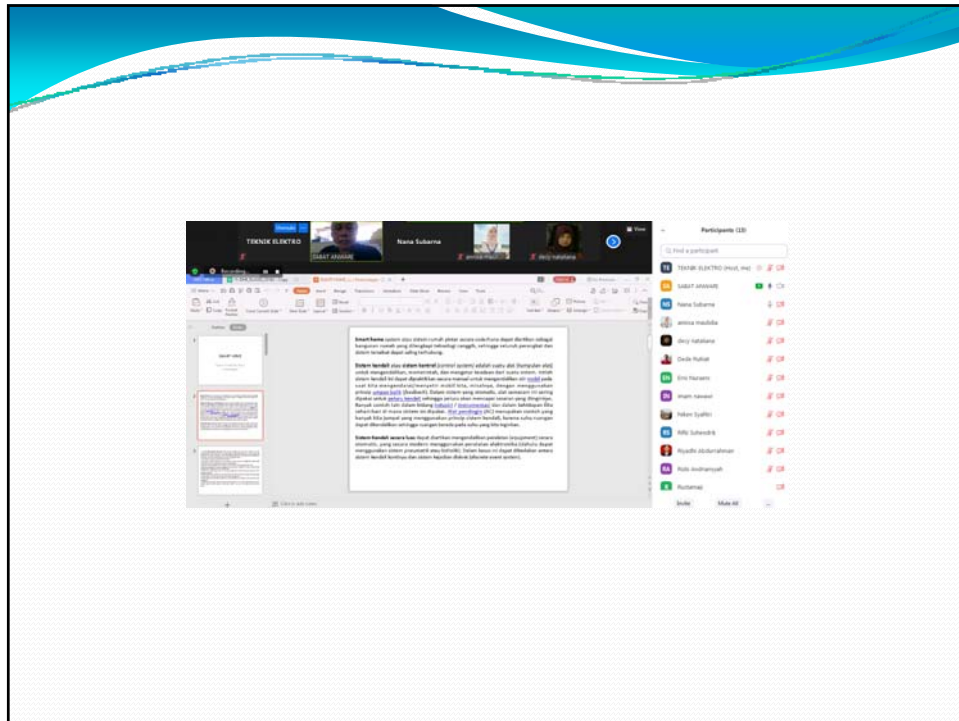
TEKNIK ELEKTRO

SABAT ANWARI

Nana Subarna

annisa maulidia

dezy nataliana

View

Recording

Participants (13)

Find a participant

TEKNIK ELEKTRO (Host, me)

SABAT ANWARI

Nana Subarna

annisa maulidia

dezy nataliana

Dede Rohat

Eni Nuraeni

Imam nawawi

Fakon Syafitri

Rifki Suhendra

Riyadhi Abdurrahman

Rois Andriansyah

Rustamaji

Invite

Mute All

...

Smart home system atau sistem rumah pintar secara sederhana dapat diartikan sebagai bangunan rumah yang dilengkapi teknologi canggih, sehingga seluruh perangkat dan sistem terkait dapat saling terhubung.

Sistem kendali atau sistem kontrol (control system) adalah suatu alat (kumpulan alat) untuk mengendalikan, memerintah, dan mengatur keadaan dari suatu sistem. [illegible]

Sistem kendali secara luas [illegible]

Click to add notes